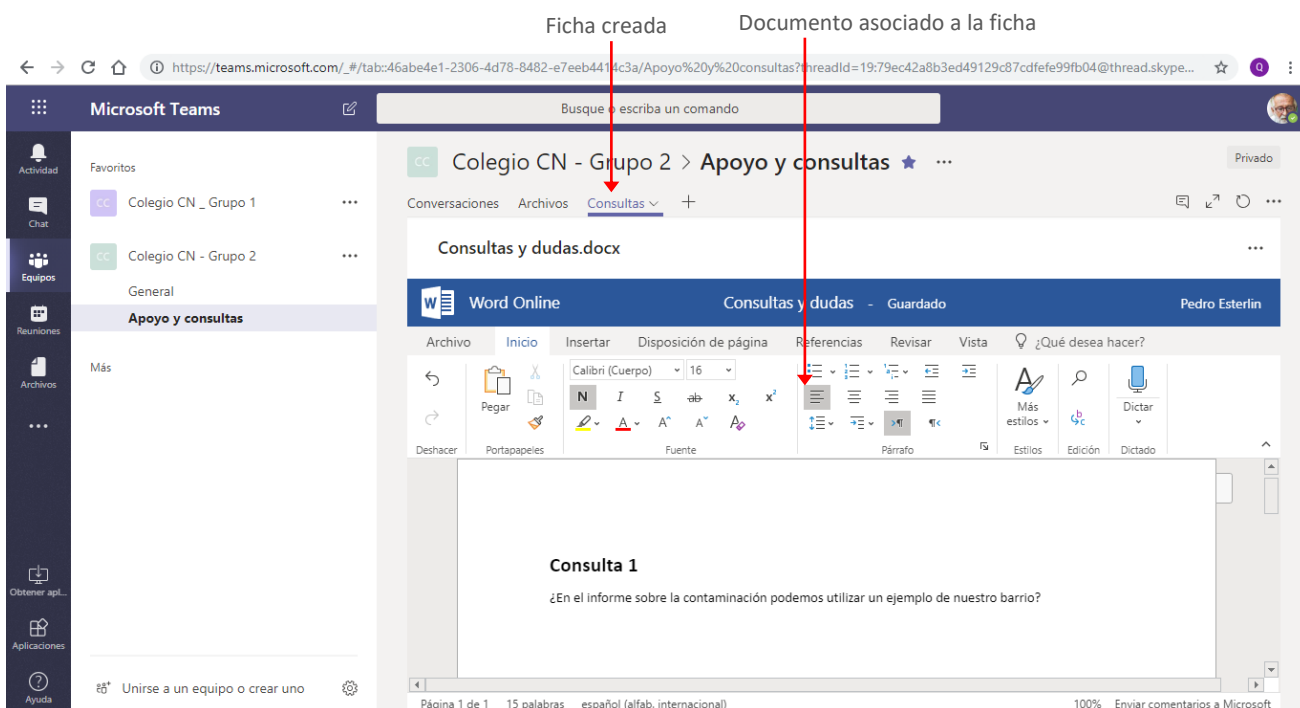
Ficha creada

Documento asociado a la ficha

https://teams.microsoft.com/_#/tab::46abe4e1-2306-4d78-8482-e7eeb4414c3a/Apoyo%20y%20consultas?threadId=19:79ec42a8b3ed49129c87cdfefe99fb04@thread.skype...

Microsoft Teams

Busque o escriba un comando

Actividad

Chat

Equipos

Reuniones

Archivos

...

Obtener apl...

Aplicaciones

Ayuda

Favoritos

CC Colegio CN _ Grupo 1 ...

CC Colegio CN - Grupo 2 ...

General

Apoyo y consultas

Más

Unirse a un equipo o crear uno

CC Colegio CN - Grupo 2 > Apoyo y consultas ...

Privado

Conversaciones Archivos Consultas +

Consultas y dudas.docx

Word Online Consultas y dudas - Guardado Pedro Esterlin

Archivo Inicio Insertar Disposición de página Referencias Revisar Vista ¿Qué desea hacer?

Pegar

Calibri (Cuerpo) 16

N I S ab $x_2$ $x^2$

Más estilos

Dictar

Deshacer Portapapeles Fuente Párrafo Estilos Edición Dictado

Consulta 1

¿En el informe sobre la contaminación podemos utilizar un ejemplo de nuestro barrio?

Página 1 de 1 15 palabras español (alfab. internacional) 100% Enviar comentarios a Microsoft